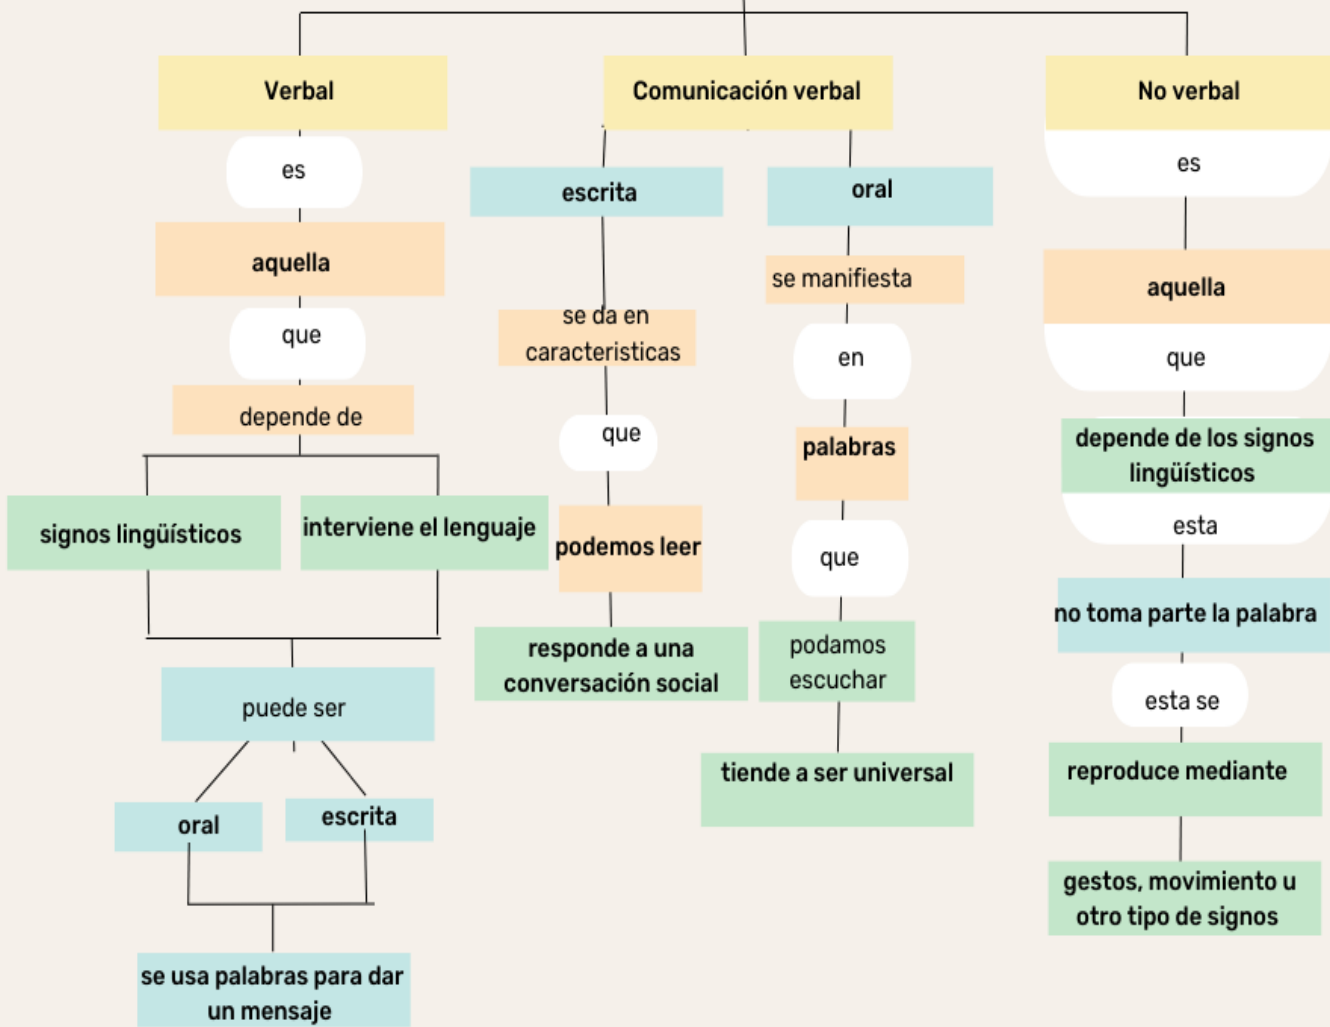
Verbal

es

aquella

que

depende de

signos lingüísticos

interviene el lenguaje

puede ser

oral

escrita

se usa palabras para dar un mensaje

Comunicación verbal

escrita

se da en caracteristicas

que

podemos leer

responde a una conversación social

oral

se manifiesta

en

palabras

que

podamos escuchar

tiende a ser universal

No verbal

es

aquella

que

depende de los signos lingüísticos

esta

no toma parte la palabra

esta se

reproduce mediante

gestos, movimiento u otro tipo de signos